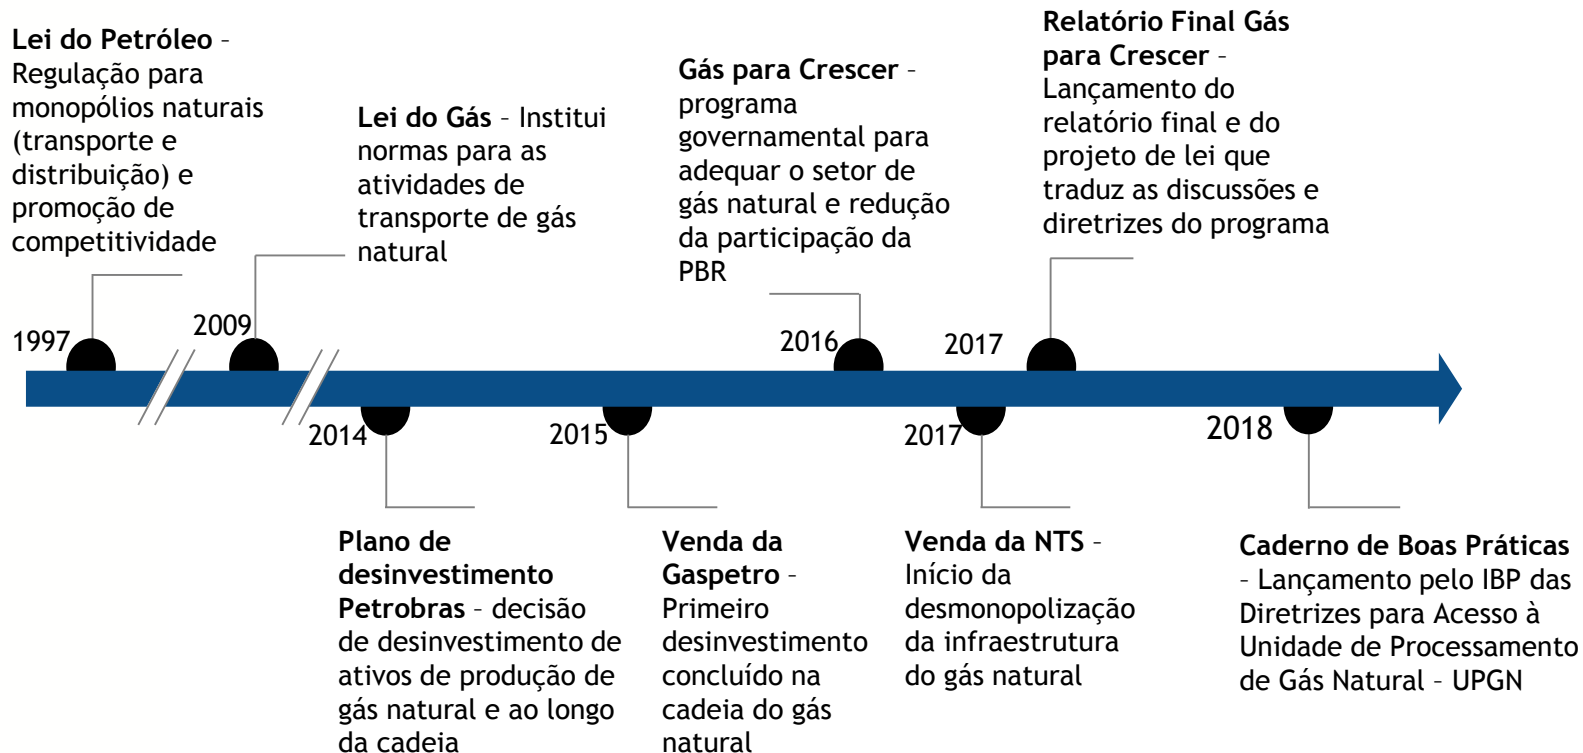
**Lei do Petróleo** – Regulação para monopólios naturais (transporte e distribuição) e promoção de competitividade

1997

**Lei do Gás** – Institui normas para as atividades de transporte de gás natural

2009

2014

**Plano de desinvestimento Petrobras** – decisão de desinvestimento de ativos de produção de gás natural e ao longo da cadeia

2015

**Venda da Gaspetro** – Primeiro desinvestimento concluído na cadeia do gás natural

**Gás para Crescer** – programa governamental para adequar o setor de gás natural e redução da participação da PBR

2016

2017

**Relatório Final Gás para Crescer** – Lançamento do relatório final e do projeto de lei que traduz as discussões e diretrizes do programa

2017

**Venda da NTS** – Início da desmonopolização da infraestrutura do gás natural

2018

**Caderno de Boas Práticas** – Lançamento pelo IBP das Diretrizes para Acesso à Unidade de Processamento de Gás Natural – UPGN